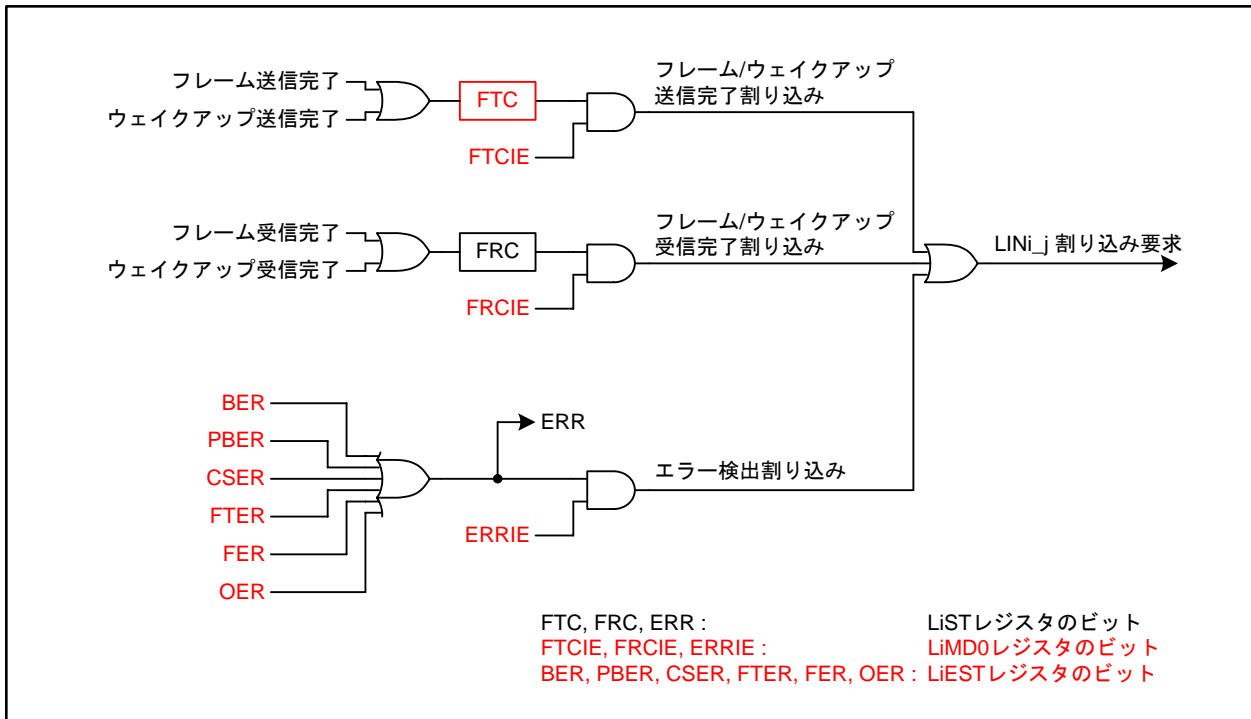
フレーム送信完了
ウェイクアップ送信完了
FTC
FTCIE
フレーム/ウェイクアップ
送信完了割り込み

フレーム受信完了
ウェイクアップ受信完了
FRC
FRCIE
フレーム/ウェイクアップ
受信完了割り込み

LINi_j 割り込み要求

BER
PBER
CSER
FTER
FER
OER
ERR
ERRIE
エラー検出割り込み

| | |
|---|---|
| FTC, FRC, ERR : | LiSTレジスタのビット |
| FTCIE, FRCIE, ERRIE : | LiMD0レジスタのビット |
| BER, PBER, CSER, FTER, FER, OER : | LiESTレジスタのビット |